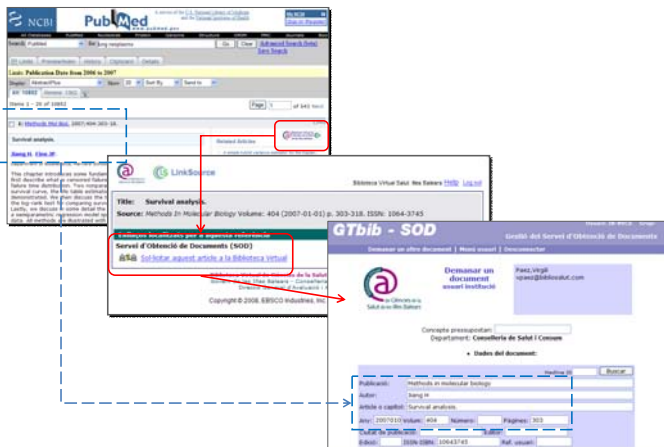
NCBI PubMed www.pubmed.gov

Search PubMed for lung neoplasms Go Clear Advanced Search (beta) Save Search

Limits: Publication Date from 2006 to 2007

Display AbstractPlus Show 20 Sort By Send to

All: 10882 Review: 1361

Items 1 - 20 of 10882 Page 1 of 545 Next

1: Methods Mol Biol. 2007;404:303-18.

Survival analysis.

Jiang H, Chen JP

Related Articles

LinkSource

Biblioteca Virtual Salut Illes Balears Help Log out

Title: Survival analysis.

Source: Methods In Molecular Biology Volume: 404 (2007-01-01) p. 303-318. ISSN: 1064-3745

Servei d'Obtenció de Documents (SOD)

Sol·licitar aquest article a la Biblioteca Virtual

Copyright © 2008, EBSCO Industries, Inc.

GTbib - SOD

Gestió del Servei d'Obtenció de Documents

Demanar un altre document | Menú usuari | Desconnectar

Demanar un document
usuari institució

la Biblioteca Virtual de la Salut a les Illes Balears

Paez,Virgili
vpaez@bibliosalut.com

Concepte pressupostari:
Departament: Conselleria de Salut i Consum

• Dades del document:

Buscar

Publicació: Methods in molecular biology
Autor: Jiang H
Article o capítol: Survival analysis.
Any: 2007/01/0 Volum: 404 Número: Pàgines: 303
E-doc: ISSN ISBN: 10643745 Ref. usuari: